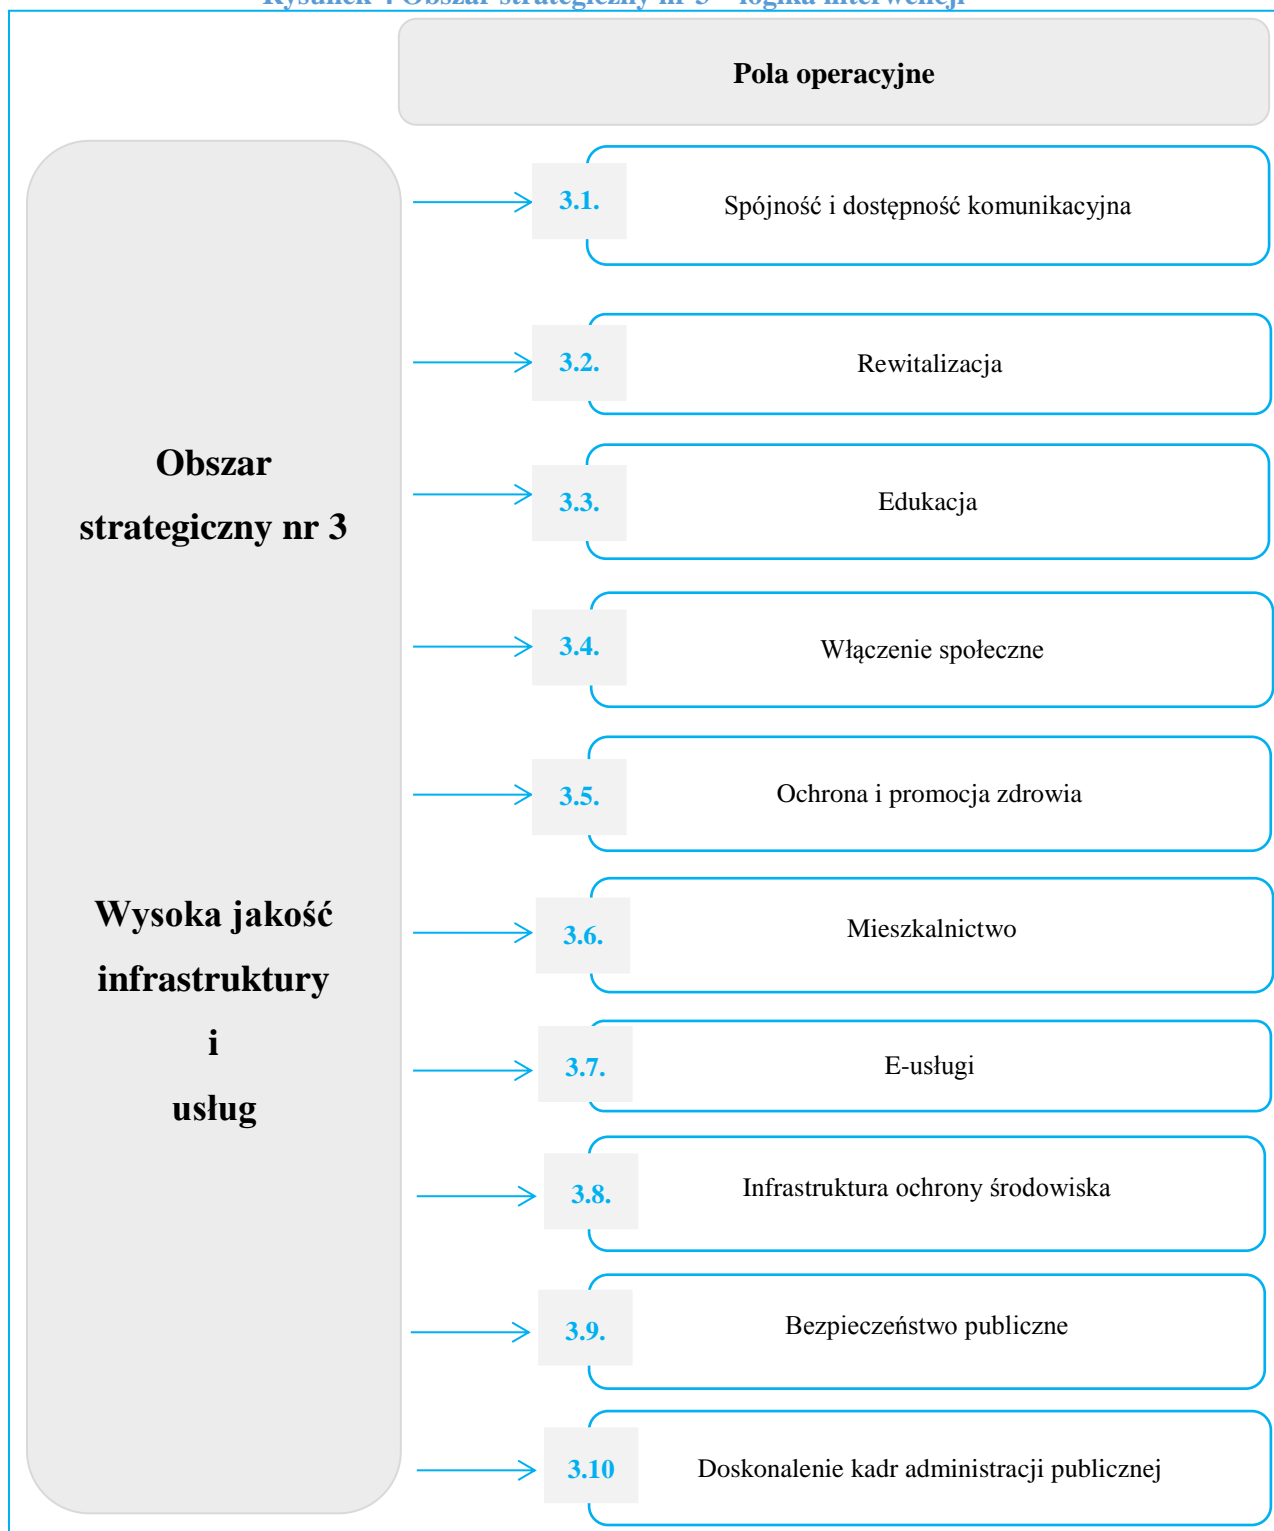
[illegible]

Pola operacyjne

Obszar strategiczny nr 3

Wysoka jakość infrastruktury i usług

3.1. Spójność i dostępność komunikacyjna

3.2. Rewitalizacja

3.3. Edukacja

3.4. Włączenie społeczne

3.5. Ochrona i promocja zdrowia

3.6. Mieszkalnictwo

3.7. E-usługi

3.8. Infrastruktura ochrony środowiska

3.9. Bezpieczeństwo publiczne

3.10 Doskonalenie kadr administracji publicznej